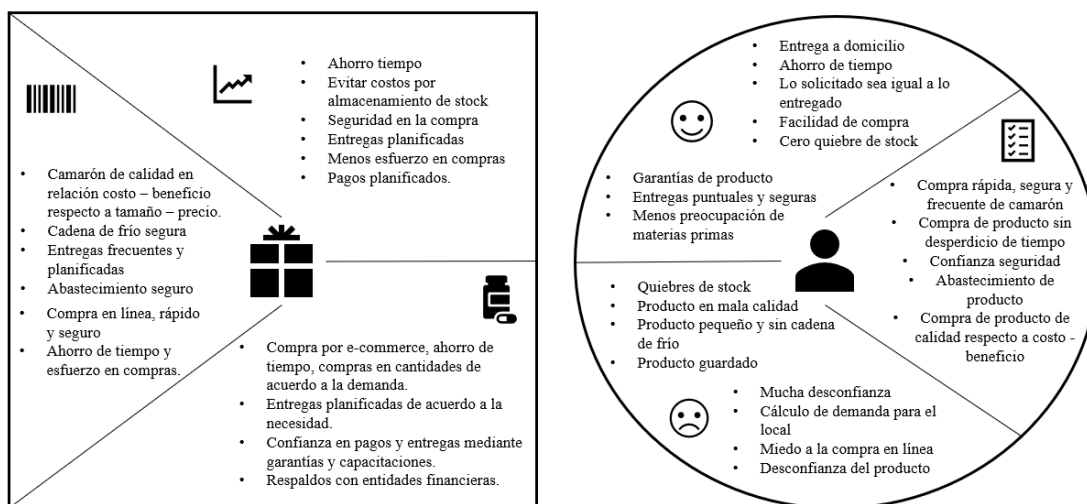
- Ahorro tiempo
- Evitar costos por almacenamiento de stock
- Seguridad en la compra
- Entregas planificadas
- Menos esfuerzo en compras
- Pagos planificados.

- Camarón de calidad en relación costo – beneficio respecto a tamaño – precio.
- Cadena de frío segura
- Entregas frecuentes y planificadas
- Abastecimiento seguro
- Compra en línea, rápido y seguro
- Ahorro de tiempo y esfuerzo en compras.

- Compra por e-commerce, ahorro de tiempo, compras en cantidades de acuerdo a la demanda.
- Entregas planificadas de acuerdo a la necesidad.
- Confianza en pagos y entregas mediante garantías y capacitaciones.
- Respaldos con entidades financieras.

- Entrega a domicilio
- Ahorro de tiempo
- Lo solicitado sea igual a lo entregado
- Facilidad de compra
- Cero quiebre de stock

- Garantías de producto
- Entregas puntuales y seguras
- Menos preocupación de materias primas

- Compra rápida, segura y frecuente de camarón
- Compra de producto sin desperdicio de tiempo
- Confianza seguridad
- Abastecimiento de producto
- Compra de producto de calidad respecto a costo - beneficio

- Quiebres de stock
- Producto en mala calidad
- Producto pequeño y sin cadena de frío
- Producto guardado

- Mucha desconfianza
- Cálculo de demanda para el local
- Miedo a la compra en línea
- Desconfianza del producto